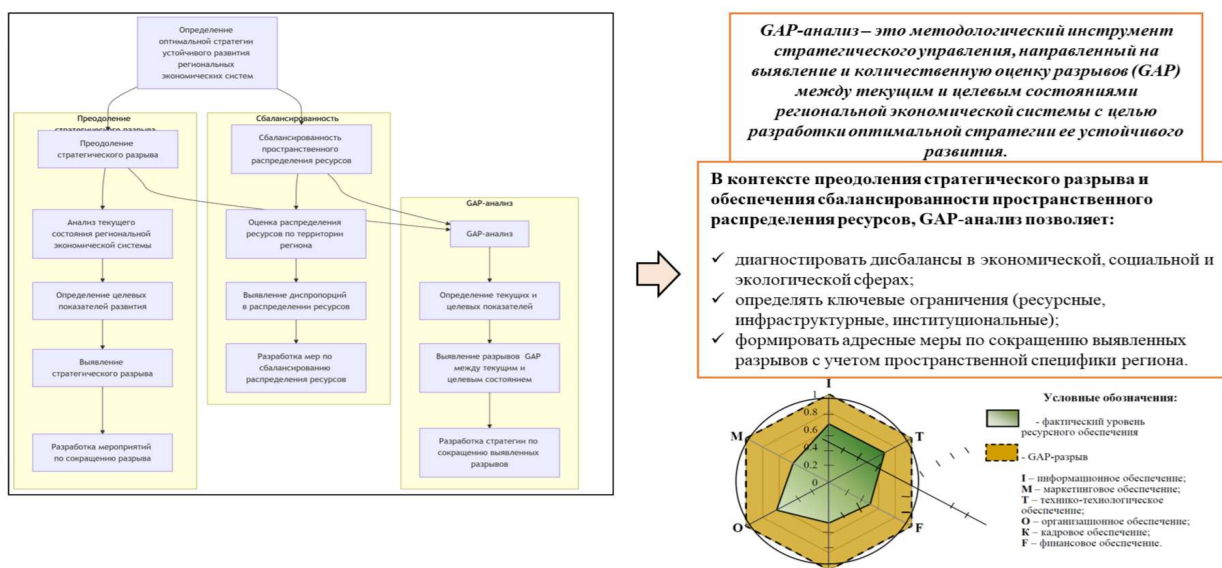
Определение оптимальной стратегии устойчивого развития региональных экономических систем

Преодоление стратегического разрыва

Преодоление стратегического разрыва

Анализ текущего состояния региональной экономической системы

Определение целевых показателей развития

Выявление стратегического разрыва

Разработка мероприятий по сокращению разрыва

Сбалансированность

Сбалансированность пространственного распределения ресурсов

Оценка распределения ресурсов по территории региона

Выявление диспропорций в распределении ресурсов

Разработка мер по сбалансированию распределения ресурсов

GAP-анализ

GAP-анализ

Определение текущих и целевых показателей

Выявление разрывов GAP между текущим и целевым состоянием

Разработка стратегии по сокращению выявленных разрывов

GAP-анализ – это методологический инструмент стратегического управления, направленный на выявление и количественную оценку разрывов (GAP) между текущим и целевым состояниями региональной экономической системы с целью разработки оптимальной стратегии ее устойчивого развития.

В контексте преодоления стратегического разрыва и обеспечения сбалансированности пространственного распределения ресурсов, GAP-анализ позволяет:

✓ диагностировать дисбалансы в экономической, социальной и экологической сферах;
✓ определять ключевые ограничения (ресурсные, инфраструктурные, институциональные);
✓ формировать адресные меры по сокращению выявленных разрывов с учетом пространственной специфики региона.

I
1
0,8
0,6
0,4
0,2
0
M
T
O
F
K

Условные обозначения:

- фактический уровень ресурсного обеспечения

- GAP-разрыв

I – информационное обеспечение;
M – маркетинговое обеспечение;
T – технико-технологическое обеспечение;
O – организационное обеспечение;
K – кадровое обеспечение;
F – финансовое обеспечение.